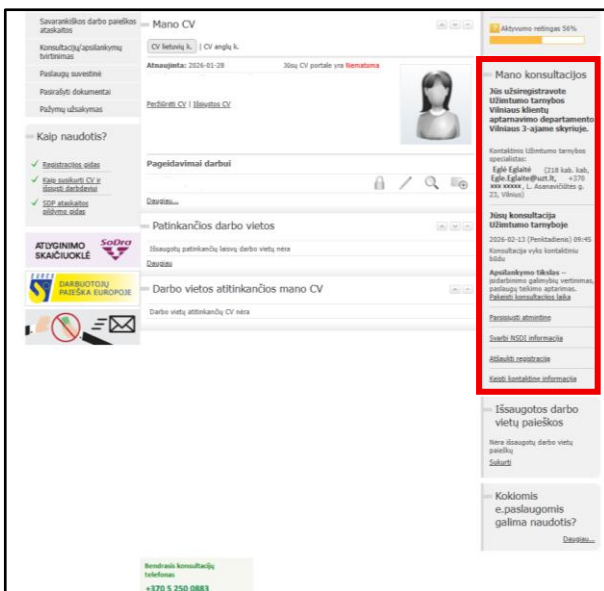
Savarankiškos darbo paieškos ataskaitos

Konsultacijų/apsilankymų tvirtinimas

Paslaugų suvestinė

Pasirašyti dokumentai

Pažymų užsakymas

Kaip naudotis?

Registracijos gidas

Kaip susikurti CV ir išsiųsti darbdaviui

SDP ataskaitos pildymo gidas

ATLYGINIMO SKAIČIUOKLĖ Sodra

EURES DARBUOTOJŲ PAIEŠKA EUROPOJE

Mano CV

CV lietuvių k. | CV anglų k.

Atnaujinta: 2026-01-28 Jūsų CV portale yra Nematoma

Peržiūrėti CV | Išsiųstos CV

Pageidaujami darbai

Daugiau...

Patinkančios darbo vietos

Išsaugotų patinkančių laisvų darbo vietų nėra

Daugiau

Darbo vietos atitinkančios mano CV

Darbo vietų atitinkančių CV nėra

Aktyvumo reitingas 56%

Mano konsultacijos

Jūs užsiregistravote Užimtumo tarnybos Vilniaus klientų aptarnavimo departamento Vilniaus 3-ajame skyriuje.

Kontaktinis Užimtumo tarnybos specialistas:

Eglė Eglaitė (218 kab. kab, Egle.Eglaite@uzt.lt, +370 xxx xxxxx, L. Asanavičiūtės g. 23, Vilnius)

Jūsų konsultacija Užimtumo tarnyboje

2026-02-13 (Penktadienis) 09:45 Konsultacija vyks kontaktiniu būdu

Apsilankymo tikslas – įsidarbinimo galimybių vertinimas, paslaugų teikimo aptarimas. Pakeisti konsultacijos laiką

Parsisiųsti atmintinę

Svarbi NSDI informacija

Atšaukti registraciją

Keisti kontaktinę informaciją

Išsaugotos darbo vietų paieškos

Nėra išsaugotų darbo vietų paieškų

Sukurti

Kokiomis e.paslaugomis galima naudotis?

Daugiau...

Bendrasis konsultacijų telefonas

+370 5 250 0883